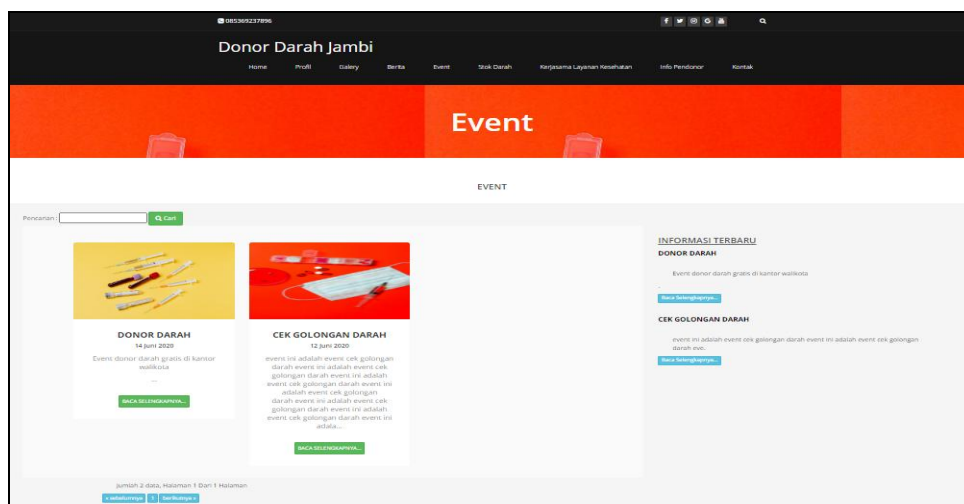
085369237896

Donor Darah Jambi

Home Profil Galery Berita Event Stok Darah Kerjasama Layanan Kesehatan Info Pendonor Kontak

Event

EVENT

Pencarian : Q Cari

DONOR DARAH
14 Juni 2020
Event donor darah gratis di kantor walikota
...
BACA SELENGKAPNYA...

CEK GOLONGAN DARAH
12 Juni 2020
event ini adalah event cek golongan darah event ini adalah event cek golongan darah event ini adalah event cek golongan darah event ini adalah event cek golongan darah event ini adalah event cek golongan darah event ini adalah event cek golongan darah event ini adala....
BACA SELENGKAPNYA...

Jumlah 2 data, Halaman 1 Dari 1 Halaman
« sebelumnya 1 berikutnya »

INFORMASI TERBARU

DONOR DARAH
Event donor darah gratis di kantor walikota
Baca Selengkapnya...

CEK GOLONGAN DARAH
event ini adalah event cek golongan darah event ini adalah event cek golongan darah eve.
Baca Selengkapnya...